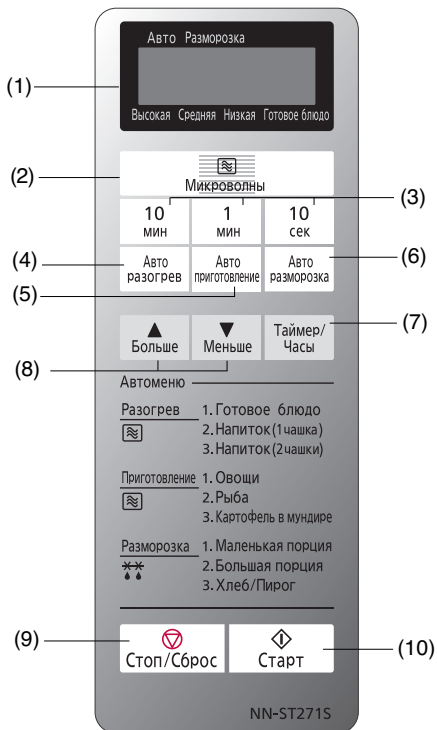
(1)

Авто Разморозка

Высокая Средняя Низкая Готовое блюдо

(2)

Микроволны

(3)

10 мин

1 мин

10 сек

(4)

Авто разогрев

Авто приготовление

Авто разморозка

(6)

(5)

▲ Больше

▼ Меньше

Таймер/ Часы

(7)

(8)

Автоменю

Разогрев
1. Готовое блюдо
2. Напиток (1 чашка)
3. Напиток (2 чашки)

Приготовление
1. Овощи
2. Рыба
3. Картофель в мундире

Разморозка
1. Маленькая порция
2. Большая порция
3. Хлеб/Пирог

(9)

Стоп/Сброс

Старт

(10)

NN-ST271S